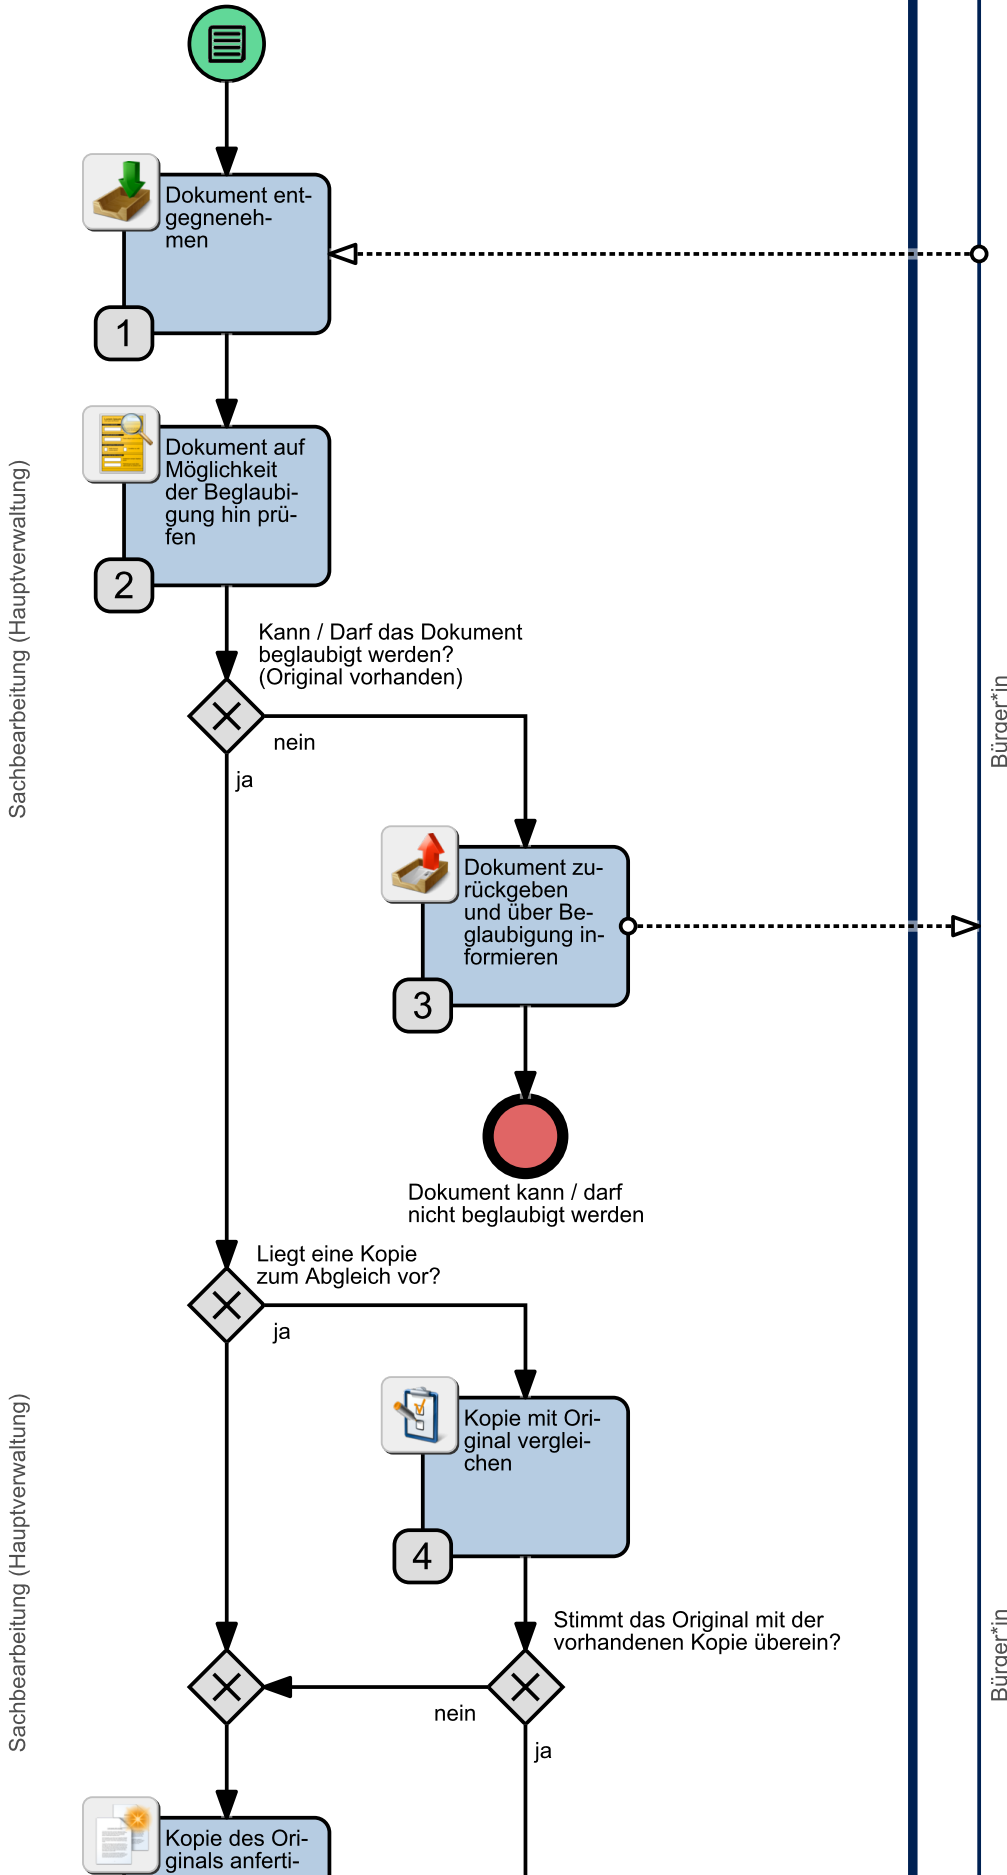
Sachbearbeitung (Hauptverwaltung)

Bürger*in

Dokument entgegenehmen

1

Dokument auf Möglichkeit der Beglaubigung hin prüfen

2

Kann / Darf das Dokument beglaubigt werden? (Original vorhanden)

nein

ja

Dokument zurückgeben und über Beglaubigung informieren

3

Dokument kann / darf nicht beglaubigt werden

Liegt eine Kopie zum Abgleich vor?

ja

Kopie mit Original vergleichen

4

Stimmt das Original mit der vorhandenen Kopie überein?

nein

ja

Kopie des Originals anferti-

Sachbearbeitung (Hauptverwaltung)

Bürger*in